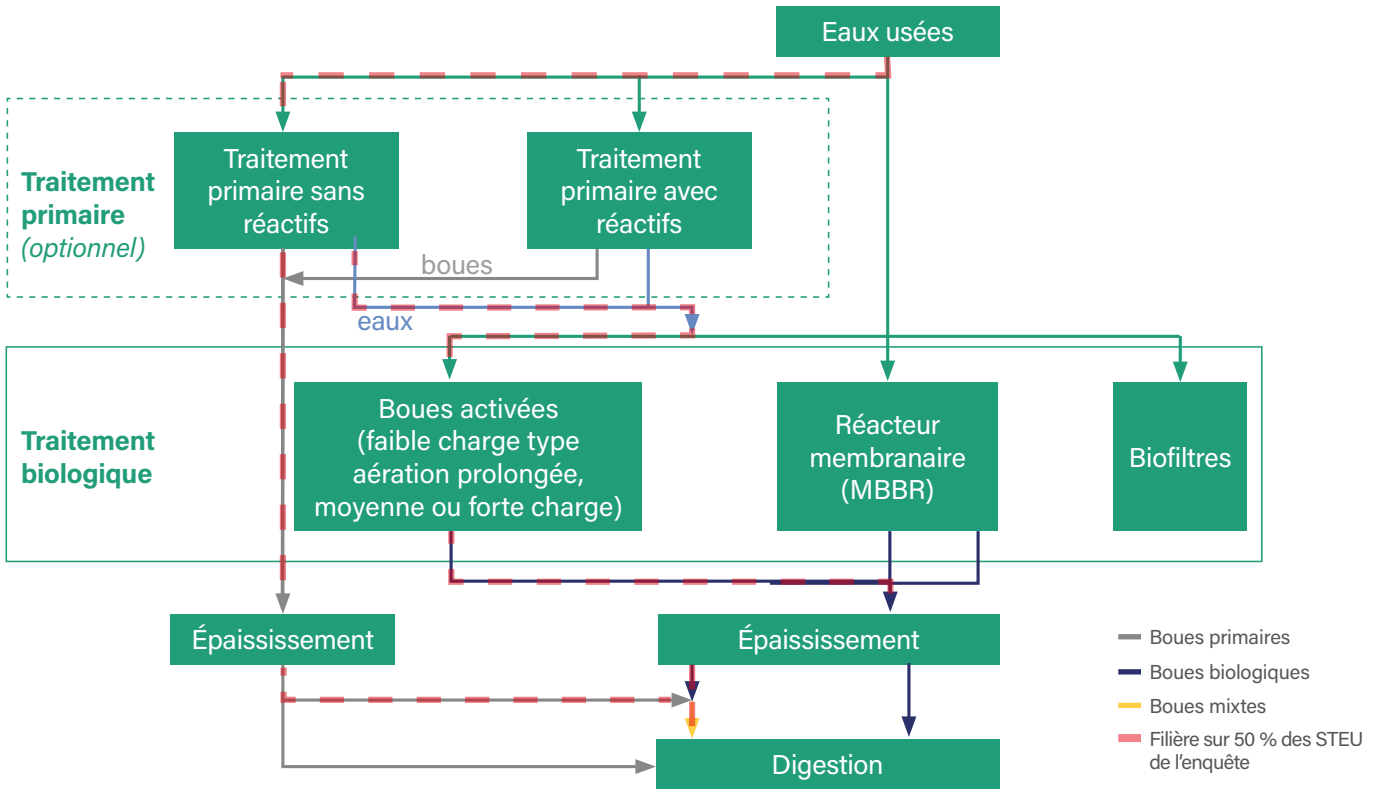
Eaux usées

Traitement primaire (optionnel)

Traitement primaire sans réactifs

Traitement primaire avec réactifs

boues

eaux

Traitement biologique

Boues activées (faible charge type aération prolongée, moyenne ou forte charge)

Réacteur membranaire (MBBR)

Biofiltres

Épaississement

Épaississement

Digestion

Boues primaires
Boues biologiques
Boues mixtes
Filière sur 50 % des STEU de l'enquête